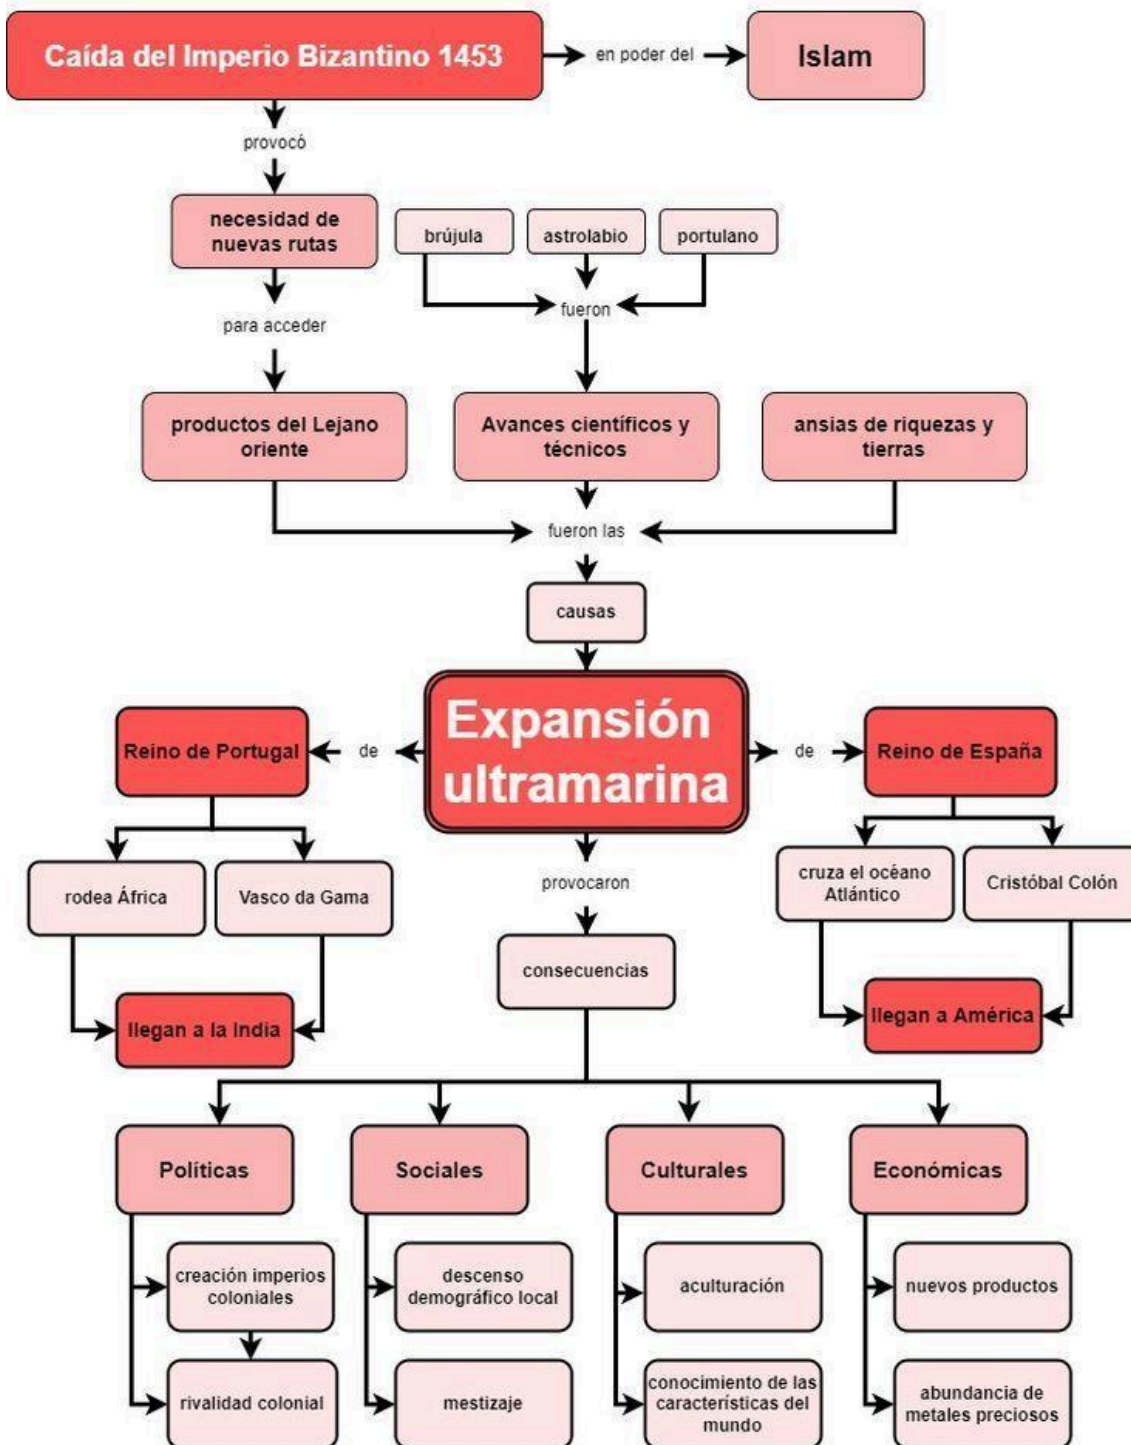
Caída del Imperio Bizantino 1453

en poder del

Islam

provocó

necesidad de nuevas rutas

brújula

astrolabio

portulano

fueron

para acceder

productos del Lejano oriente

Avances científicos y técnicos

ansias de riquezas y tierras

fueron las

causas

Reino de Portugal

de

Expansión ultramarina

de

Reino de España

rodea África

Vasco da Gama

provocaron

cruza el océano Atlántico

Cristóbal Colón

consecuencias

llegan a la India

llegan a América

Políticas

Sociales

Culturales

Económicas

creación imperios coloniales

descenso demográfico local

aculturación

nuevos productos

rivalidad colonial

mestizaje

conocimiento de las características del mundo

abundancia de metales preciosos